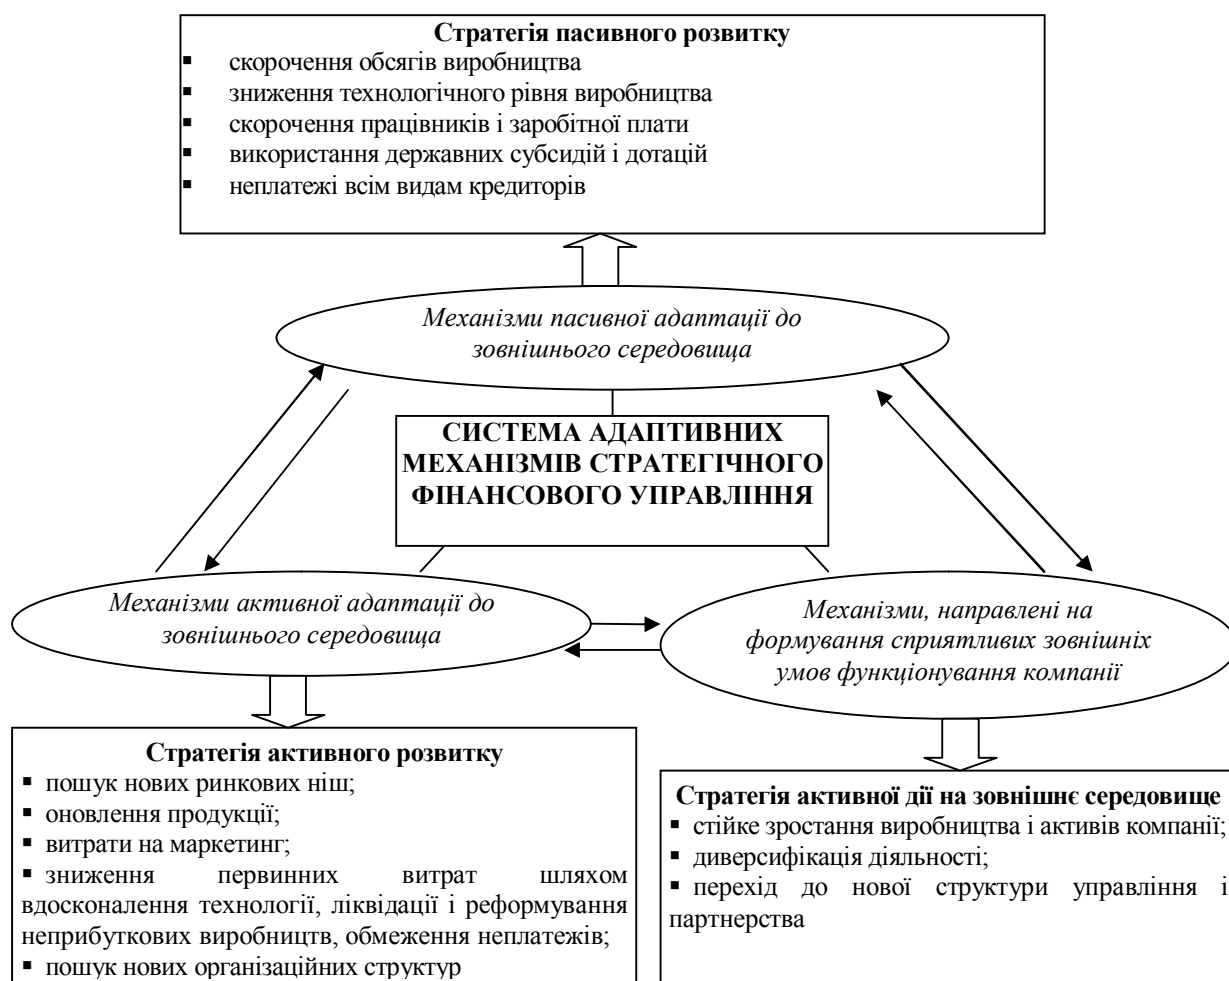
**Стратегія пасивного розвитку**
▪ скорочення обсягів виробництва
▪ зниження технологічного рівня виробництва
▪ скорочення працівників і заробітної плати
▪ використання державних субсидій і дотацій
▪ неплатежі всім видам кредиторів

*Механізми пасивної адаптації до зовнішнього середовища*

**СИСТЕМА АДАПТИВНИХ МЕХАНІЗМІВ СТРАТЕГІЧНОГО ФІНАНСОВОГО УПРАВЛІННЯ**

*Механізми активної адаптації до зовнішнього середовища*

*Механізми, направлені на формування сприятливих зовнішніх умов функціонування компанії*

**Стратегія активного розвитку**
▪ пошук нових ринкових ніш;
▪ оновлення продукції;
▪ витрати на маркетинг;
▪ зниження первинних витрат шляхом вдосконалення технології, ліквідації і реформування неприбуткових виробництв, обмеження неплатежів;
▪ пошук нових організаційних структур

**Стратегія активної дії на зовнішнє середовище**
▪ стійке зростання виробництва і активів компанії;
▪ диверсифікація діяльності;
▪ перехід до нової структури управління і партнерства